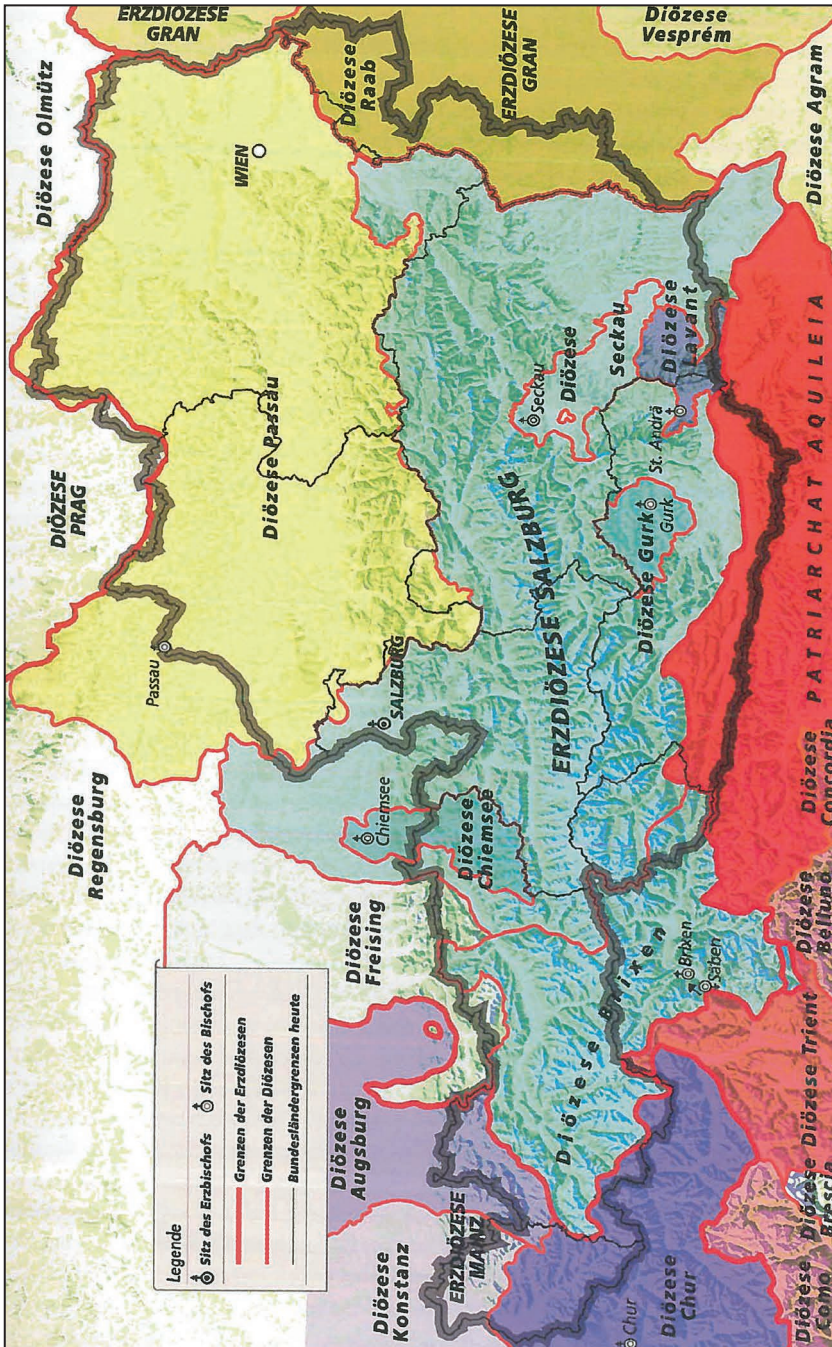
Legende
Sitz des Erzbischofs
Sitz des Bischofs
Grenzen der Erzdiözesen
Grenzen der Diözesen
Bundesländergrenzen heute

ERZDIÖZESE GRAN
Diözese Olmütz
Diözese Raab
ERZDIÖZESE GRAN
Diözese Vesprém
Diözese Agram
WIEN
DIÖZESE PRAG
Diözese Passau
Passau
Diözese Regensburg
SALZBURG
ERZDIÖZESE SALZBURG
Seckau
Diözese Seckau
Diözese Lavant
St. Andrä
Gurk
Diözese Gurk
PATRIARCHAT AQUILEIA
Diözese Concordia
Diözese Belluno
Chiemsee
Diözese Chiemsee
Diözese Freising
Brixen
Säben
Diözese Brixen
Diözese Trient
Diözese Augsburg
Diözese Konstanz
ERZDIÖZESE MAINZ
Chur
Diözese Chur
Diözese Brescia
Diözese Como